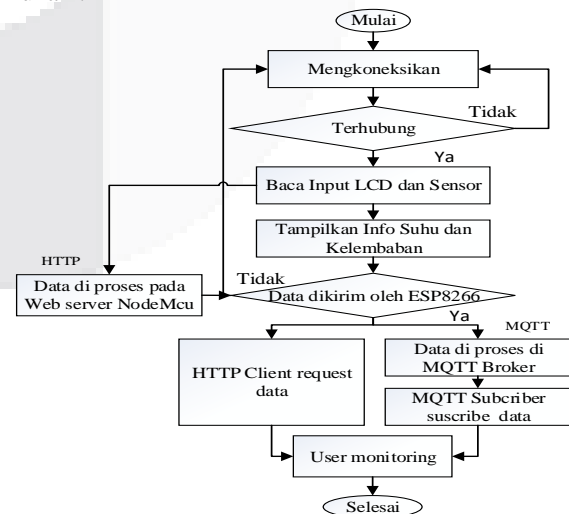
Mulai

Mengkoneksikan

Tidak

Terhubung

Ya

Baca Input LCD dan Sensor

Tampilkan Info Suhu dan Kelembaban

HTTP

Data di proses pada Web server NodeMcu

Tidak

Data dikirim oleh ESP8266

Ya

MQTT

HTTP Client request data

Data di proses di MQTT Broker

MQTT Subcriber suscribe data

User monitoring

Selesai